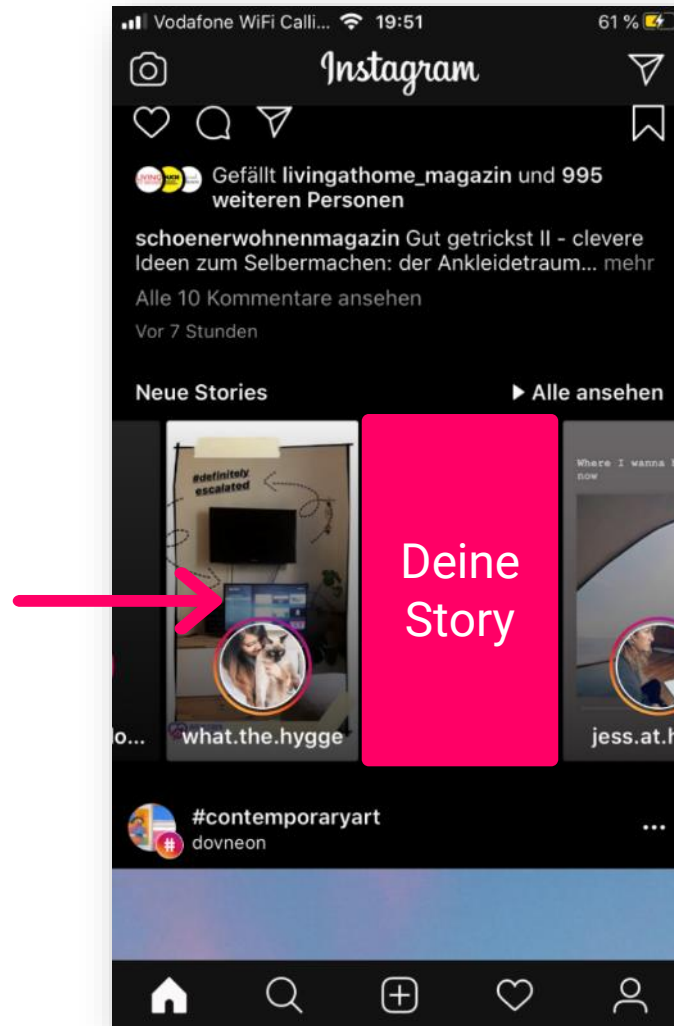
Vodafone WiFi Calli... 19:51 61 %

Instagram

Gefällt livingathome_magazin und 995 weiteren Personen

schoenerwohnenmagazin Gut getrickst II - clevere Ideen zum Selbermachen: der Ankleidetraum... mehr

Alle 10 Kommentare ansehen

Vor 7 Stunden

Neue Stories

▶ Alle ansehen

#definitely escalated

Where I wanna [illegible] now

Deine Story

o...

what.the.hygge

jess.at.h

#contemporaryart
dovneon

...